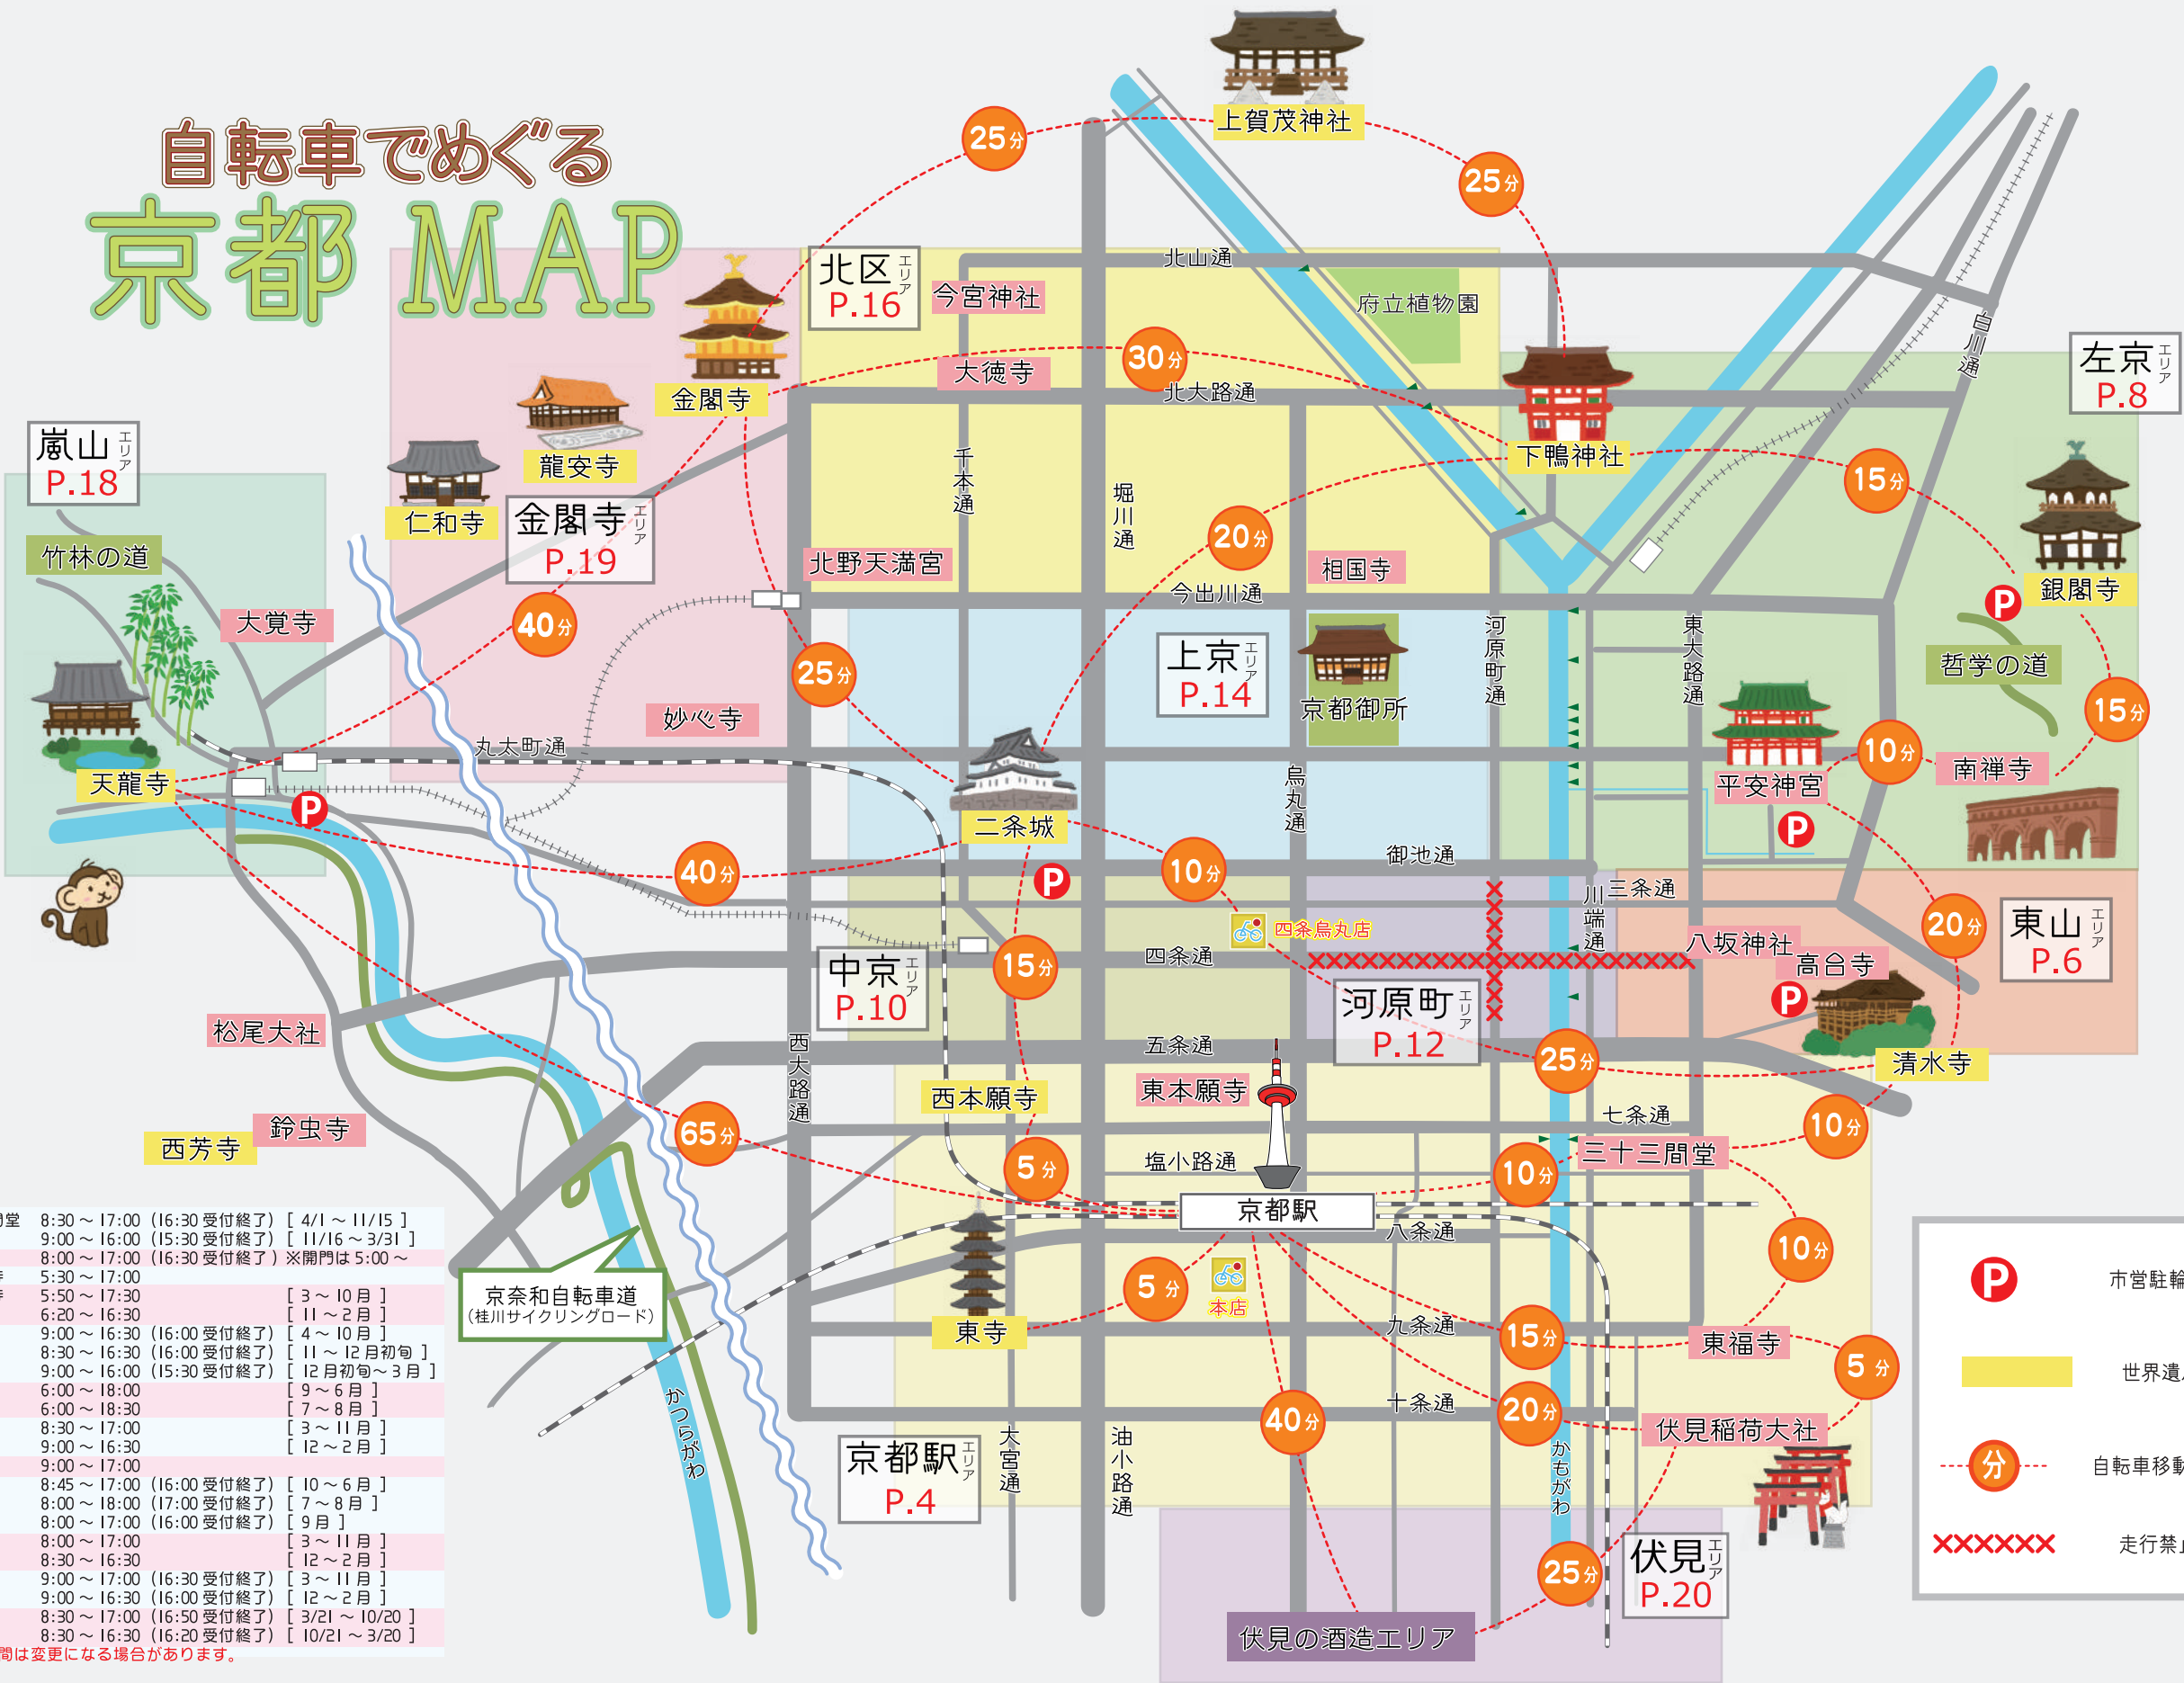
自転車でめぐる
京都 MAP

上賀茂神社
25分
25分
北区 エリア P.16
今宮神社
北山通
府立植物園
大徳寺
30分
北大路通
金閣寺
龍安寺
仁和寺
金閣寺 エリア P.19
嵐山 エリア P.18
竹林の道
大覚寺
40分
下鴨神社
15分
左京 エリア P.8
白川通
千本通
堀川通
20分
北野天満宮
相国寺
今出川通
銀閣寺
哲学の道
25分
妙心寺
上京 エリア P.14
京都御所
河原町通
東大路通
15分
丸太町通
天龍寺
烏丸通
平安神宮
10分
南禅寺
二条城
御池通
40分
10分
三条通
川端通
四条烏丸店
八坂神社
20分
東山 エリア P.6
15分
四条通
高台寺
中京 エリア P.10
河原町 エリア P.12
松尾大社
五条通
25分
清水寺
西大路通
西本願寺
東本願寺
65分
七条通
10分
鈴虫寺
西芳寺
5分
三十三間堂
塩小路通
10分
京都駅
八条通
10分
京奈和自転車道 (桂川サイクリングロード)
5分
本店
東寺
九条通
15分
東福寺
5分
十条通
40分
20分
伏見稲荷大社
京都駅 エリア P.4
大宮通
油小路通
かつらがわ
かもがわ
25分
伏見 エリア P.20
伏見の酒造エリア

市営駐輪
世界遺
自転車移動
走行禁

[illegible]堂 8:30～17:00 (16:30受付終了) [4/1～11/15]
9:00～16:00 (15:30受付終了) [11/16～3/31]
8:00～17:00 (16:30受付終了) ※開門は5:00～
5:30～17:00
5:50～17:30 [3～10月]
6:20～16:30 [11～2月]
9:00～16:30 (16:00受付終了) [4～10月]
8:30～16:30 (16:00受付終了) [11～12月初旬]
9:00～16:00 (15:30受付終了) [12月初旬～3月]
6:00～18:00 [9～6月]
6:00～18:30 [7～8月]
8:30～17:00 [3～11月]
9:00～16:30 [12～2月]
9:00～17:00
8:45～17:00 (16:00受付終了) [10～6月]
8:00～18:00 (17:00受付終了) [7～8月]
8:00～17:00 (16:00受付終了) [9月]
8:00～17:00 [3～11月]
8:30～16:30 [12～2月]
9:00～17:00 (16:30受付終了) [3～11月]
9:00～16:30 (16:00受付終了) [12～2月]
8:30～17:00 (16:50受付終了) [3/21～10/20]
8:30～16:30 (16:20受付終了) [10/21～3/20]
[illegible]間は変更になる場合があります。